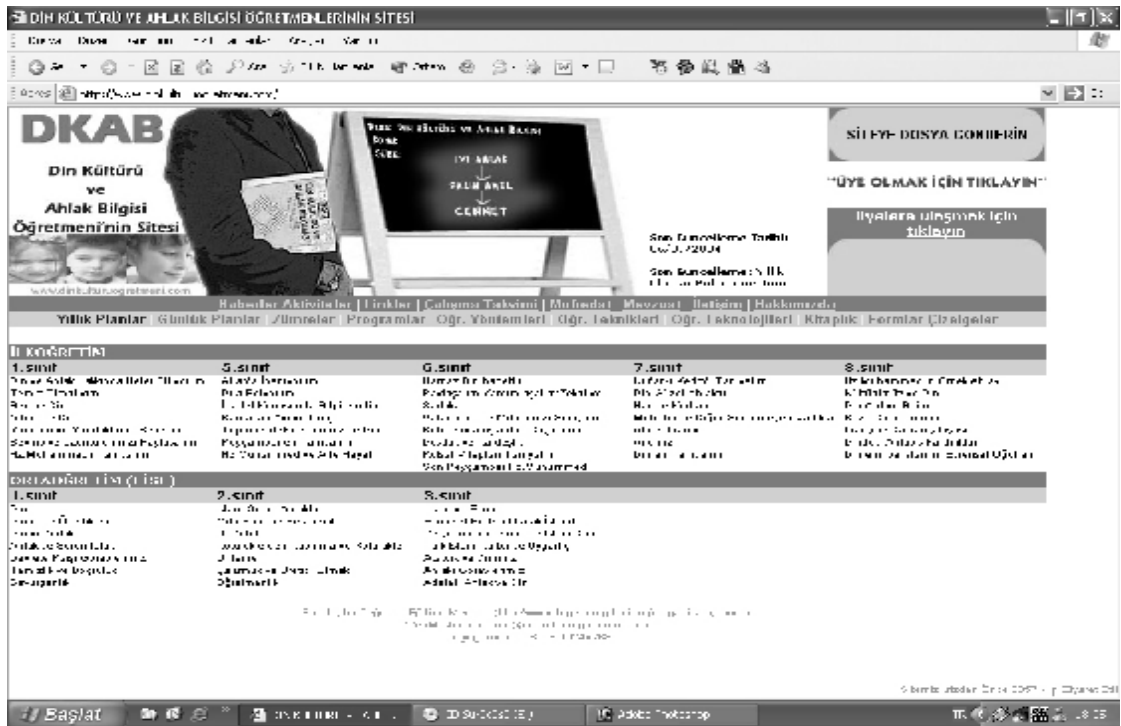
DİN KÜLTÜRÜ VE AHLAK BİLGİSİ ÖĞRETMENLERİNİN SİTESİ

DKAB

Din Kültürü ve Ahlak Bilgisi Öğretmeni'nin Sitesi

www.dinkulturuogretmeni.com

İYİ AHLAK
SAĞLAM AKIL
CENNET

SİTEYE DOSYA GÖNDERİN

"ÜYE OLMAK İÇİN TIKLAYIN"

Üyelere ulaşmak için tıklayın

Son Güncelleme Tarihi:
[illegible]

Son Güncelleme: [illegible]

Haberler Aktiviteler | Linkler | Çalışma Takvimi | Mufredat | Mevzuat | İletişim | Hakkımızda

Yıllık Planlar Günlük Planlar Zümreler Programlar Öğr. Yöntemleri Öğr. Teknikleri Öğr. Teknolojileri Kitaplık Formlar Çizelgeler

İLKÖĞRETİM

1.sınıf | 5.sınıf | 6.sınıf | 7.sınıf | 8.sınıf

ORTAÖĞRETİM (LİSE)

1.sınıf | 2.sınıf | 3.sınıf

Başlat

Adobe Photoshop